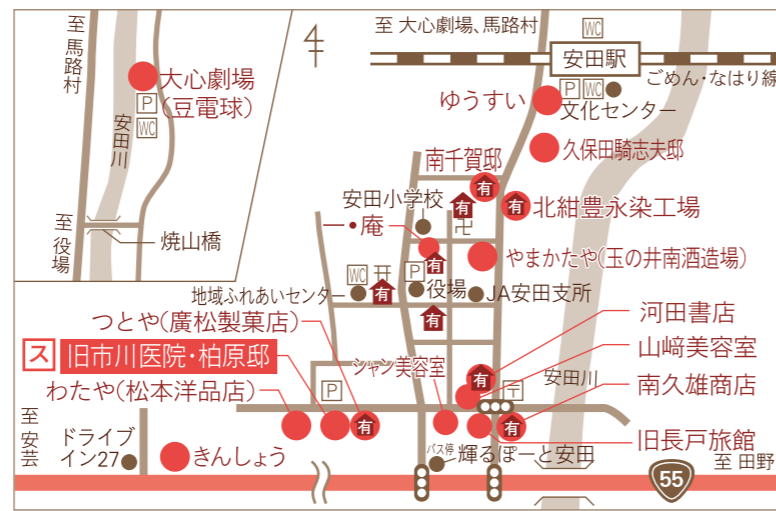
至馬路村

大心劇場(豆電球)

P

WC

安田川

至役場

焼山橋

至 大心劇場、馬路村

WC

安田駅

ごめん・なはり線

P WC

ゆうすい

文化センター

久保田騎志夫邸

南千賀邸

有

安田小学校

有

有

北紺豊永染工場

卍

一・庵

有

やまかたや(玉の井南酒造場)

WC

P

地域ふれあいセンター

有

役場

JA安田支所

有

河田書店

つとや(廣松製菓店)

山﨑美容室

ス 旧市川医院・柏原邸

シャン美容室

有

安田川

南久雄商店

わたや(松本洋品店)

P

有

有

至安芸

ドライブイン27

きんしょう

旧長戸旅館

バス停

輝るぽーと安田

55

至 田野